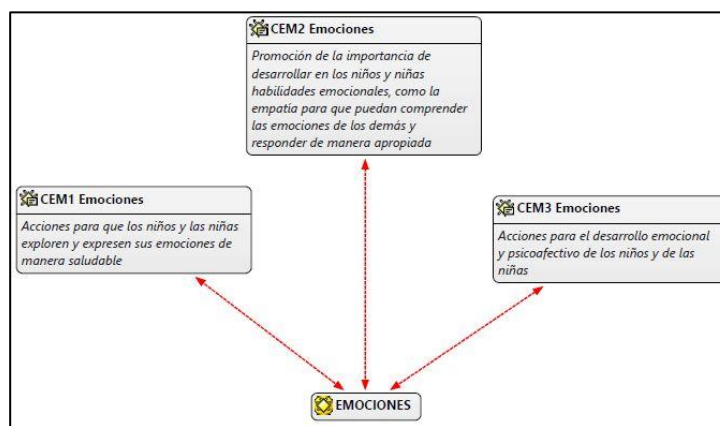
CEM2 Emociones

Promoción de la importancia de desarrollar en los niños y niñas habilidades emocionales, como la empatía para que puedan comprender las emociones de los demás y responder de manera apropiada

CEM1 Emociones

Acciones para que los niños y las niñas exploren y expresen sus emociones de manera saludable

CEM3 Emociones

Acciones para el desarrollo emocional y psicoafectivo de los niños y de las niñas

EMOCIONES